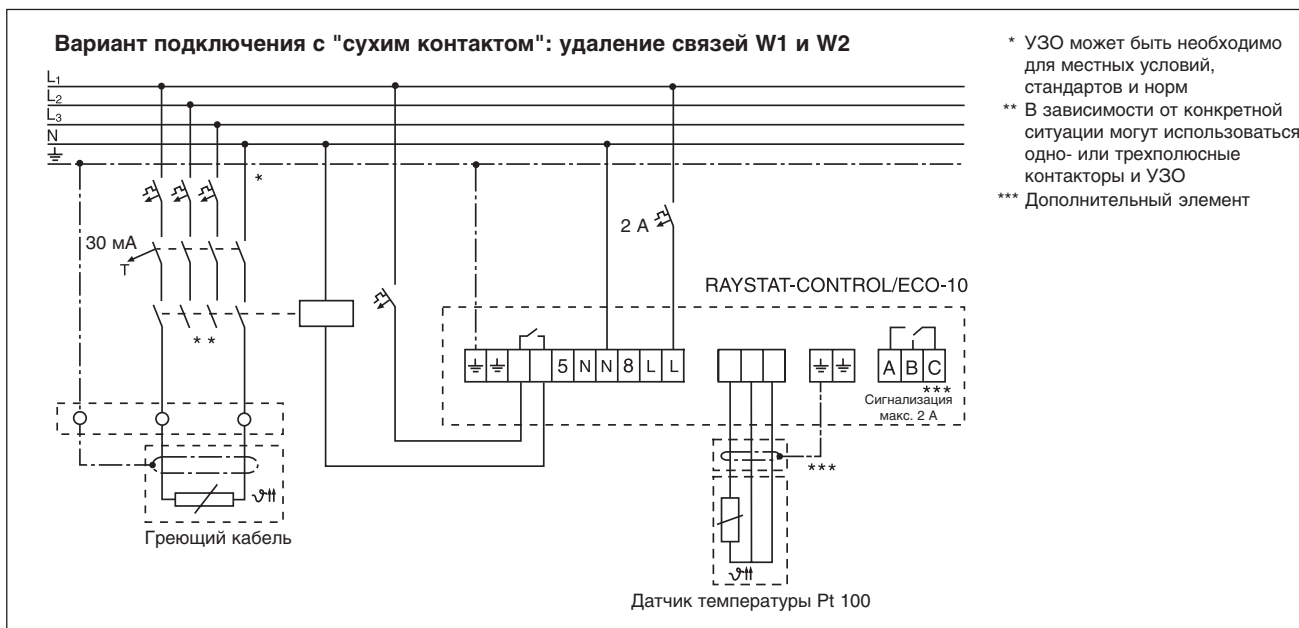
Вариант подключения с "сухим контактом": удаление связей W1 и W2

* УЗО может быть необходимо для местных условий, стандартов и норм
** В зависимости от конкретной ситуации могут использоваться одно- или трехполюсные контакторы и УЗО
*** Дополнительный элемент

$L_1$
$L_2$
$L_3$
N

*

30 мА
T

2 A

RAYSTAT-CONTROL/ECO-10

* *

5 N N 8 L L

A B C
***
Сигнализация макс. 2 А

***

Греющий кабель

Датчик температуры Pt 100